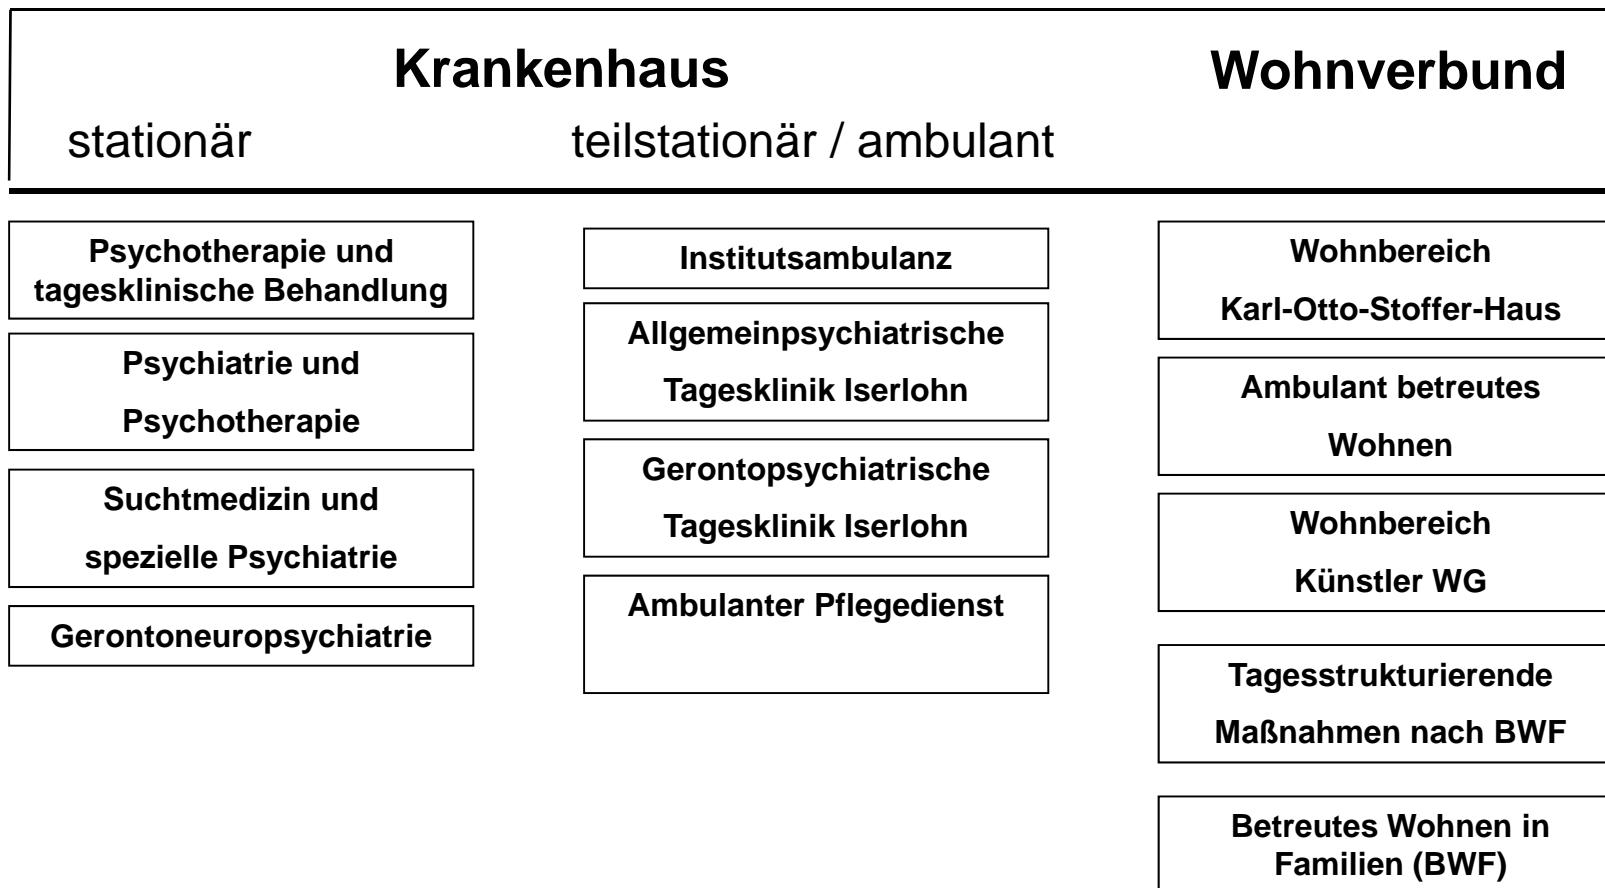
Krankenhaus

Wohnverbund

stationär

teilstationär / ambulant

Psychotherapie und tagesklinische Behandlung

Psychiatrie und Psychotherapie

Suchtmedizin und spezielle Psychiatrie

Gerontoneuropsychiatrie

Institutsambulanz

Allgemeinpsychiatrische Tagesklinik Iserlohn

Gerontopsychiatrische Tagesklinik Iserlohn

Ambulanter Pflegedienst

Wohnbereich Karl-Otto-Stoffer-Haus

Ambulant betreutes Wohnen

Wohnbereich Künstler WG

Tagesstrukturierende Maßnahmen nach BWF

Betreutes Wohnen in Familien (BWF)